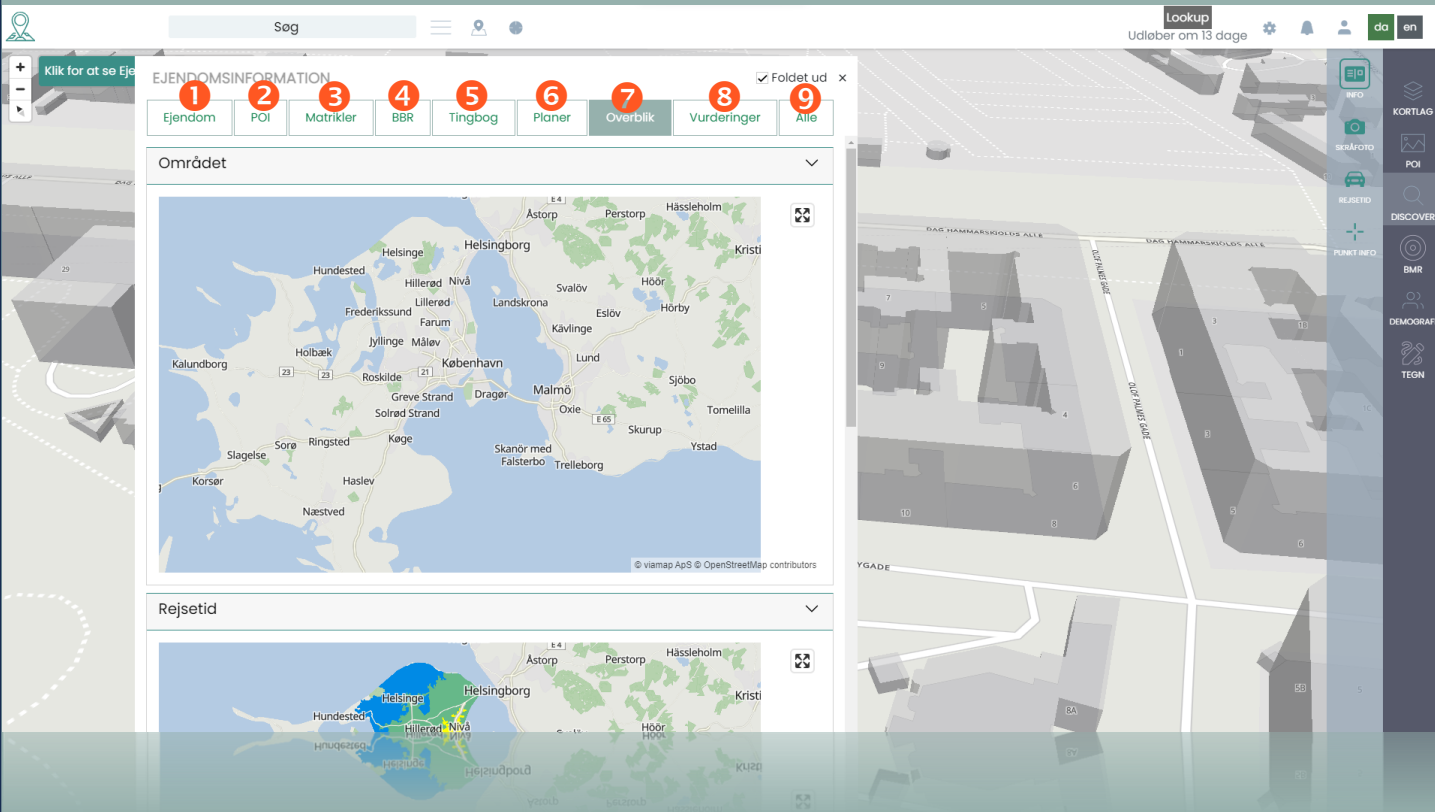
Søg

Lookup
Udløber om 13 dage

da en

Klik for at se Ej

EJENDOMSINFORMATION

Foldet ud ×

1 Ejendom
2 POI
3 Matrikler
4 BBR
5 Tingbog
6 Planer
7 Overblik
8 Vurderinger
9 Alle

Området

Ästorp Perstorp Hässleholm Helsinge Helsingborg Kristi Hundested Nivå Höör Hillerød Svalöv Lillerød Landskrona Hörby Frederikssund Eslöv Farum Kävlinge Jyllinge Måløv Holbæk København Lund Kalundborg Roskilde Malmö Sjöbo Greve Strand Dragør Solrød Strand Oxie Tomelilla Sorø Ringsted Køge Skurup Ystad Slagelse Skanör med Falsterbo Trelleborg Korsør Haslev Næstved

© viamap ApS © OpenStreetMap contributors

Rejsetid

Ästorp Perstorp Hässleholm Helsinge Helsingborg Kristi Hundested Nivå Höör Hillerød

INFO
SKRÅFOTO
REJSETID
PUNKT INFO

KORTLAG
POI
DISCOVER
BMR
DEMOGRAF
TEGN

DAG HAMMARSKJÖLDS ALLE
OLOF PALMES GADE